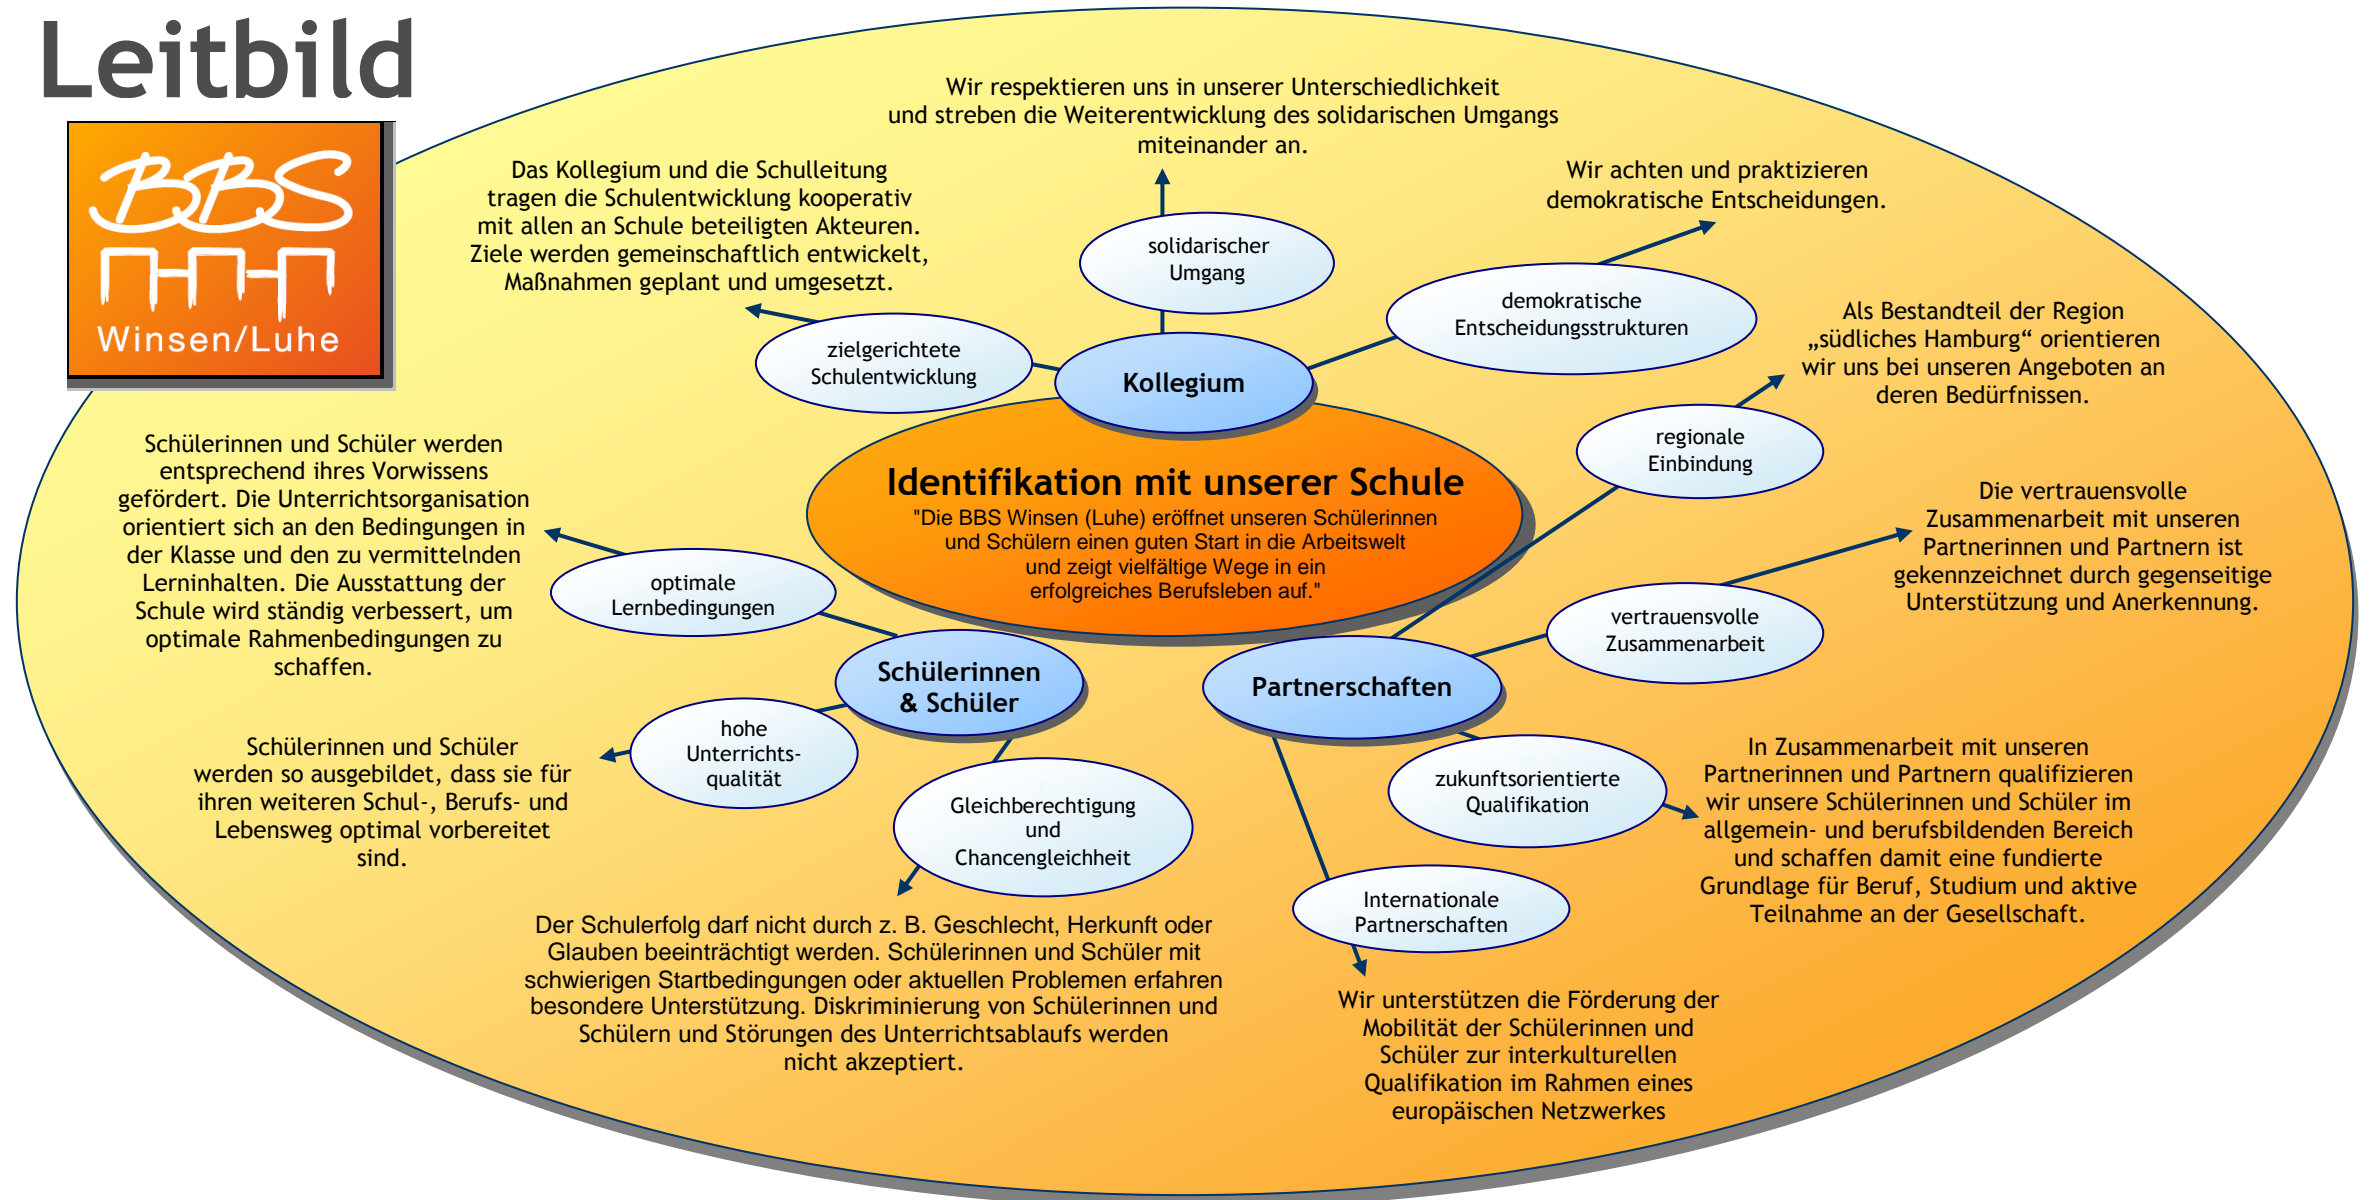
Leitbild

BBS
Winsen/Luhe

Wir respektieren uns in unserer Unterschiedlichkeit und streben die Weiterentwicklung des solidarischen Umgangs miteinander an.

Das Kollegium und die Schulleitung tragen die Schulentwicklung kooperativ mit allen an Schule beteiligten Akteuren. Ziele werden gemeinschaftlich entwickelt, Maßnahmen geplant und umgesetzt.

Wir achten und praktizieren demokratische Entscheidungen.

solidarischer Umgang

demokratische Entscheidungsstrukturen

zielgerichtete Schulentwicklung

Kollegium

Als Bestandteil der Region „südliches Hamburg“ orientieren wir uns bei unseren Angeboten an deren Bedürfnissen.

regionale Einbindung

Schülerinnen und Schüler werden entsprechend ihres Vorwissens gefördert. Die Unterrichtsorganisation orientiert sich an den Bedingungen in der Klasse und den zu vermittelnden Lerninhalten. Die Ausstattung der Schule wird ständig verbessert, um optimale Rahmenbedingungen zu schaffen.

Identifikation mit unserer Schule
"Die BBS Winsen (Luhe) eröffnet unseren Schülerinnen und Schülern einen guten Start in die Arbeitswelt und zeigt vielfältige Wege in ein erfolgreiches Berufsleben auf."

Die vertrauensvolle Zusammenarbeit mit unseren Partnerinnen und Partnern ist gekennzeichnet durch gegenseitige Unterstützung und Anerkennung.

optimale Lernbedingungen

vertrauensvolle Zusammenarbeit

Schülerinnen & Schüler

Partnerschaften

hohe Unterrichtsqualität

Schülerinnen und Schüler werden so ausgebildet, dass sie für ihren weiteren Schul-, Berufs- und Lebensweg optimal vorbereitet sind.

Gleichberechtigung und Chancengleichheit

zukunftsorientierte Qualifikation

In Zusammenarbeit mit unseren Partnerinnen und Partnern qualifizieren wir unsere Schülerinnen und Schüler im allgemein- und berufsbildenden Bereich und schaffen damit eine fundierte Grundlage für Beruf, Studium und aktive Teilnahme an der Gesellschaft.

Internationale Partnerschaften

Der Schulerfolg darf nicht durch z. B. Geschlecht, Herkunft oder Glauben beeinträchtigt werden. Schülerinnen und Schüler mit schwierigen Startbedingungen oder aktuellen Problemen erfahren besondere Unterstützung. Diskriminierung von Schülerinnen und Schülern und Störungen des Unterrichtsablaufs werden nicht akzeptiert.

Wir unterstützen die Förderung der Mobilität der Schülerinnen und Schüler zur interkulturellen Qualifikation im Rahmen eines europäischen Netzwerkes